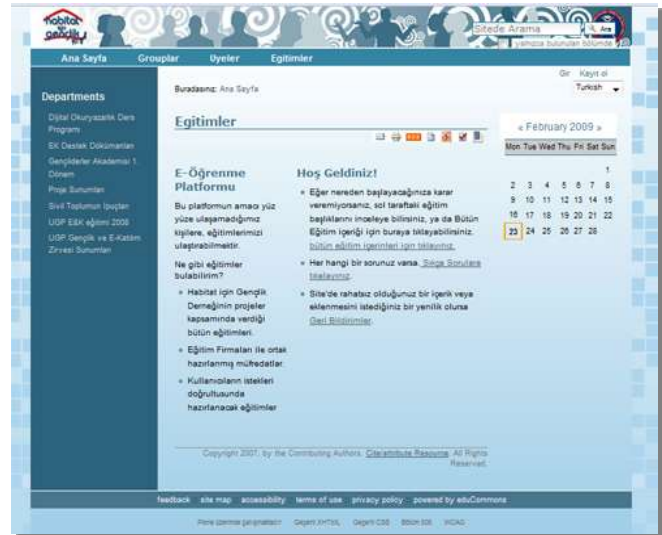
habitat için gençlik

Sitede Arama
Ara
yalnızca bulunulan bölümde

Ana Sayfa
Gruplar
Üyeler
Egitimler

Gir
Kayıt ol
Turkish

Departments

Dijital Okuryazarlık Ders Programı
EK Destek Dökümanları
Gençlikderler Akademisi 1. Dönem
Proje Sunumları
Sivil Toplumun İpuçları
UGP E&K eğitimi 2008
UGP Gençlik ve E-Katılım Zirvesi Sunumları

Buradasınız: Ana Sayfa

Egitimler

« February 2009 »

| Mon | Tue | Wed | Thu | Fri | Sat | Sun |
|---|---|---|---|---|---|---|
| | | | | | | 1 |
| 2 | 3 | 4 | 5 | 6 | 7 | 8 |
| 9 | 10 | 11 | 12 | 13 | 14 | 15 |
| 16 | 17 | 18 | 19 | 20 | 21 | 22 |
| 23 | 24 | 25 | 26 | 27 | 28 | |

E-Öğrenme Platformu

Bu platformun amacı yüz yüze ulaşamadığımız kişilere, eğitimlerimizi ulaştırabilmektir.

Ne gibi eğitimler bulabilirim?

- Habitat için Gençlik Derneğinin projeler kapsamında verdiği bütün eğitimleri.
- Eğitim Firmaları ile ortak hazırlanmış müfredatlar.
- Kullanıcıların istekleri doğrultusunda hazırlanacak eğitimler

Hoş Geldiniz!

- Eğer nereden başlayacağınıza karar veremiyorsanız, sol taraftaki eğitim başlıklarını inceleye bilirsiniz, ya da Bütün Eğitim içeriği için buraya tıklayabilirsiniz. bütün eğitim içerinleri için tıklayınız.
- Her hangi bir sorunuz varsa, Sıkça Sorulara tıklayınız.
- Site'de rahatsız olduğunuz bir içerik veya eklenmesini istediğiniz bir yenilik olursa Geri Bildirimler.

Copyright 2007, by the Contributing Authors. Cite/attribute Resource. All Rights Reserved.

feedback site map accessibility terms of use privacy policy powered by eduCommons

Plone işlemleri gerçekleştirilir Geçerli XHTML Geçerli CSS Section 508 WCAG